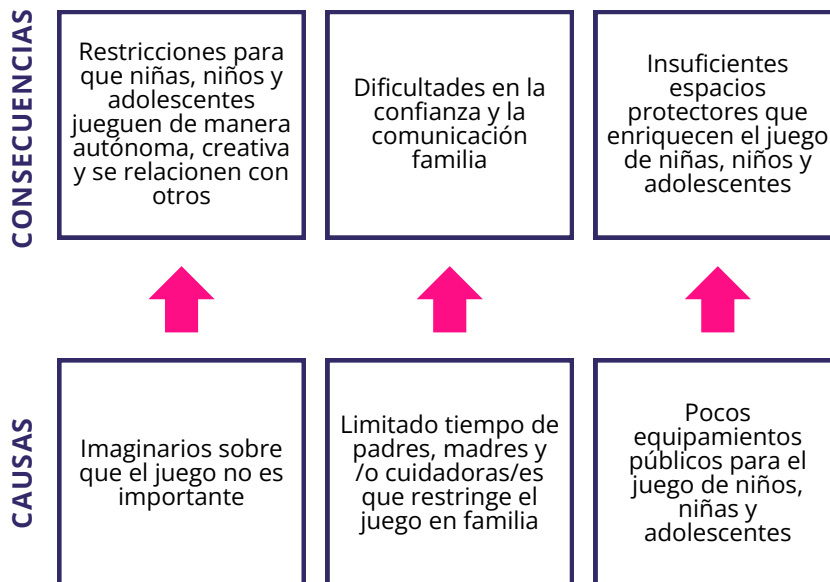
CONSECUENCIAS

Restricciones para que niñas, niños y adolescentes jueguen de manera autónoma, creativa y se relacionen con otros

Dificultades en la confianza y la comunicación familia

Insuficientes espacios protectores que enriquecen el juego de niñas, niños y adolescentes

CAUSAS

Imaginarios sobre que el juego no es importante

Limitado tiempo de padres, madres y /o cuidadoras/es que restringe el juego en familia

Pocos equipamientos públicos para el juego de niños, niñas y adolescentes